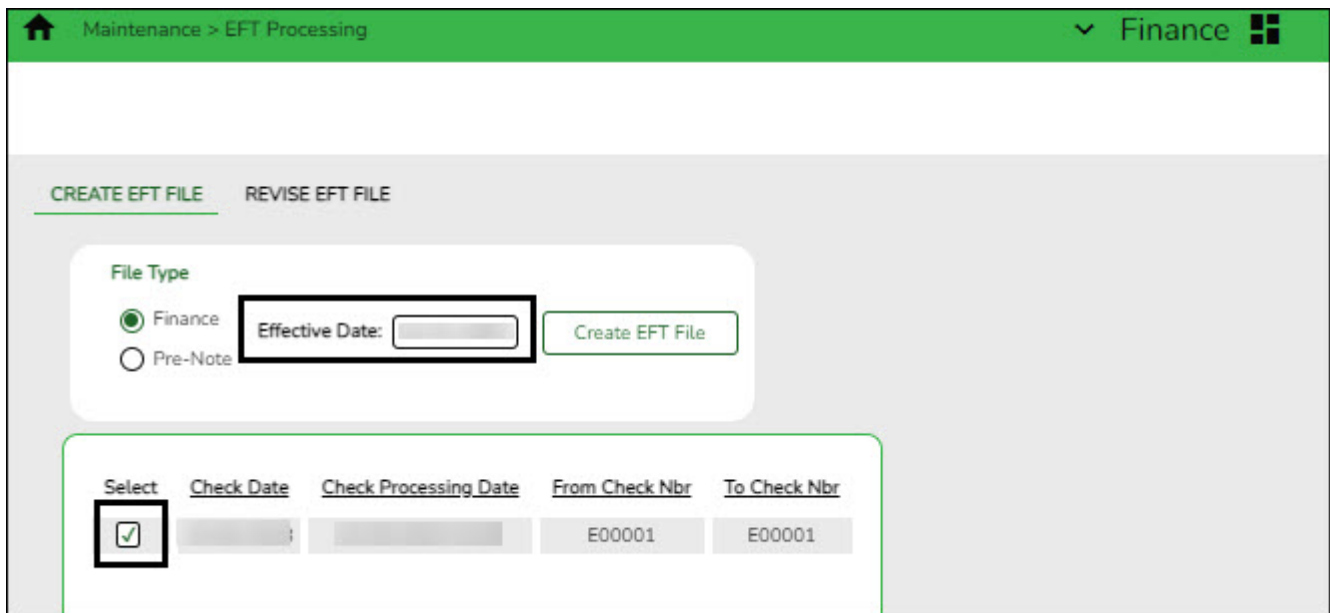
Maintenance > EFT Processing

Finance

CREATE EFT FILE REVISE EFT FILE

File Type

Finance

Pre-Note

Effective Date: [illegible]

Create EFT File

| Select | Check Date | Check Processing Date | From Check Nbr | To Check Nbr |
|---|---|---|---|---|
| ☑ | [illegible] | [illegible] | E00001 | E00001 |